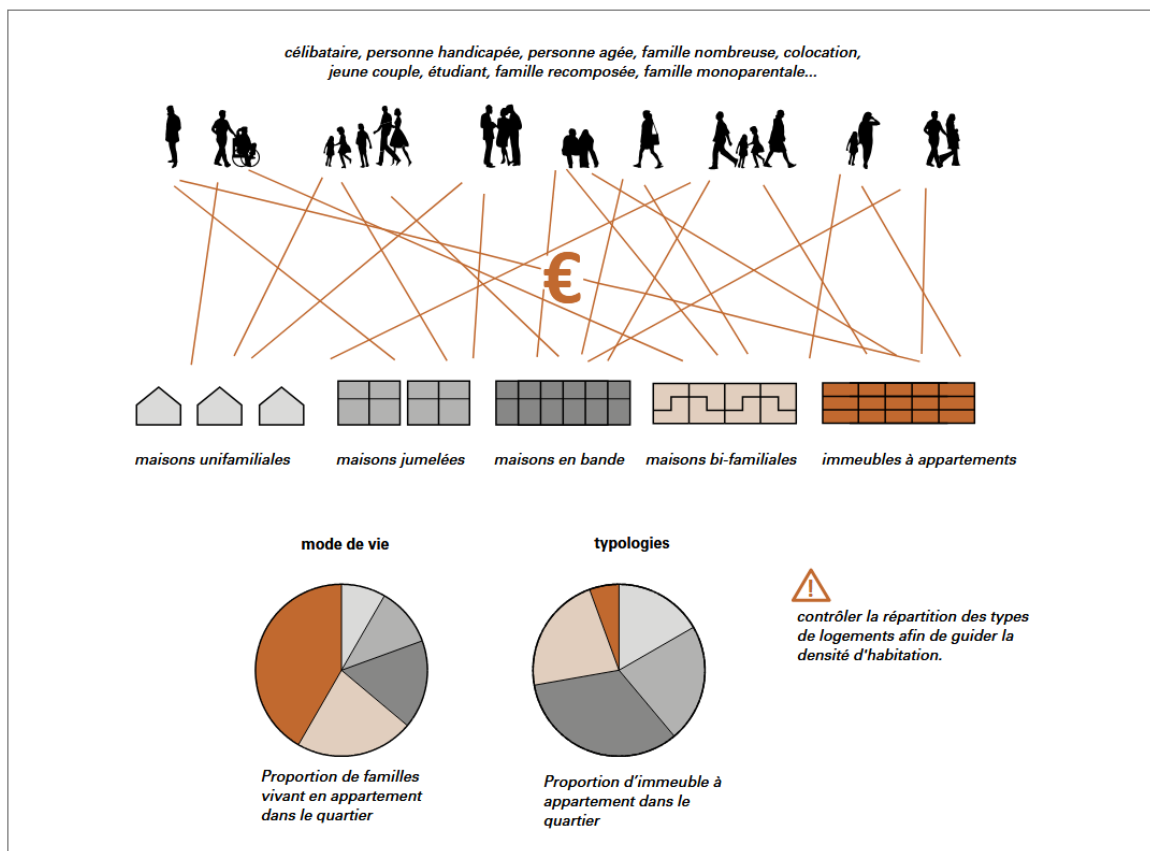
célibataire, personne handicapée, personne agée, famille nombreuse, colocation, jeune couple, étudiant, famille recomposée, famille monoparentale...

€

maisons unifamiliales

maisons jumelées

maisons en bande

maisons bi-familiales

immeubles à appartements

mode de vie

Proportion de familles vivant en appartement dans le quartier

typologies

Proportion d'immeuble à appartement dans le quartier

contrôler la répartition des types de logements afin de guider la densité d'habitation.